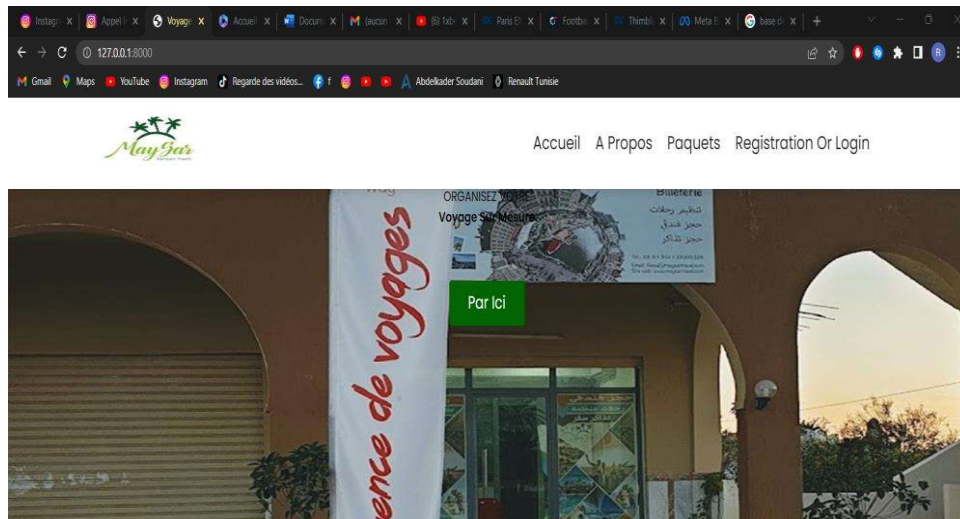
Instagra | Appel I | Voyage | Accueil | Docum | (aucun | (8) 1xb | Paris E | Footba | Thimbl | Meta E | base d | +

127.0.0.1:8000

Gmail Maps YouTube Instagram Regarde des vidéos... f Abdelkader Soudani Renault Tunisie

May Gar

Accueil A Propos Paquets Registration Or Login

ORGANISEZ VOTRE
Voyage Sur Mesure

Par Ici

Billeterie
تنظيم رحلات
حجز فندقي
حجز تذاكر

ence de voyages